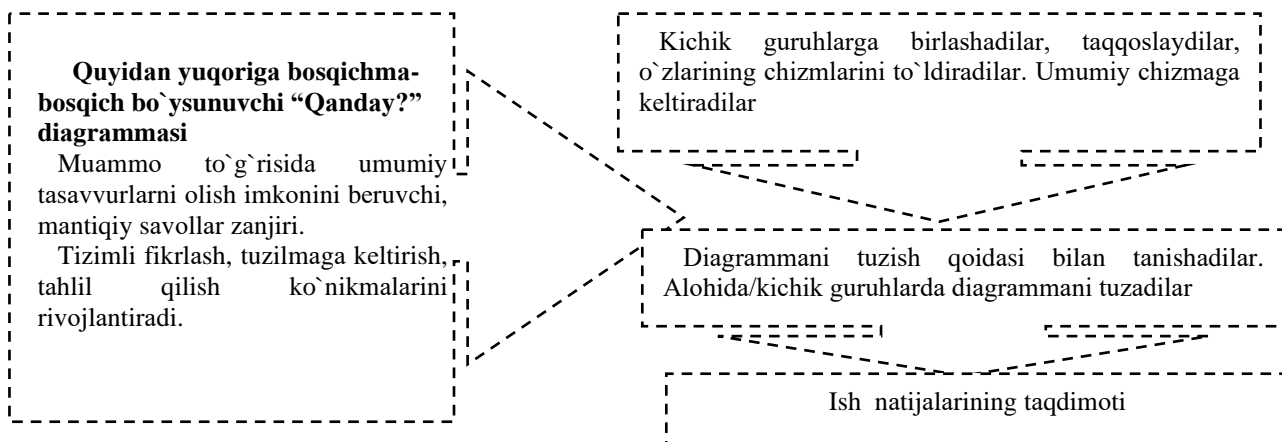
Quyidan yuqoriga bosqichma-bosqich bo`ysunuvchi “Qanday?” diagrammasi

Muammo to`g`risida umumiy tasavvurlarni olish imkonini beruvchi, mantiqiy savollar zanjiri.

Tizimli fikrlash, tuzilmaga keltirish, tahlil qilish ko`nikmalarini rivojlantiradi.

Kichik guruhlarga birlashadilar, taqqoslaydilar, o`zlarining chizmlarini to`ldiradilar. Umumiy chizmaga keltiradilar

Diagrammani tuzish qoidasi bilan tanishadilar. Alohida/kichik guruhlarda diagrammani tuzadilar

Ish natijalarining taqdimoti